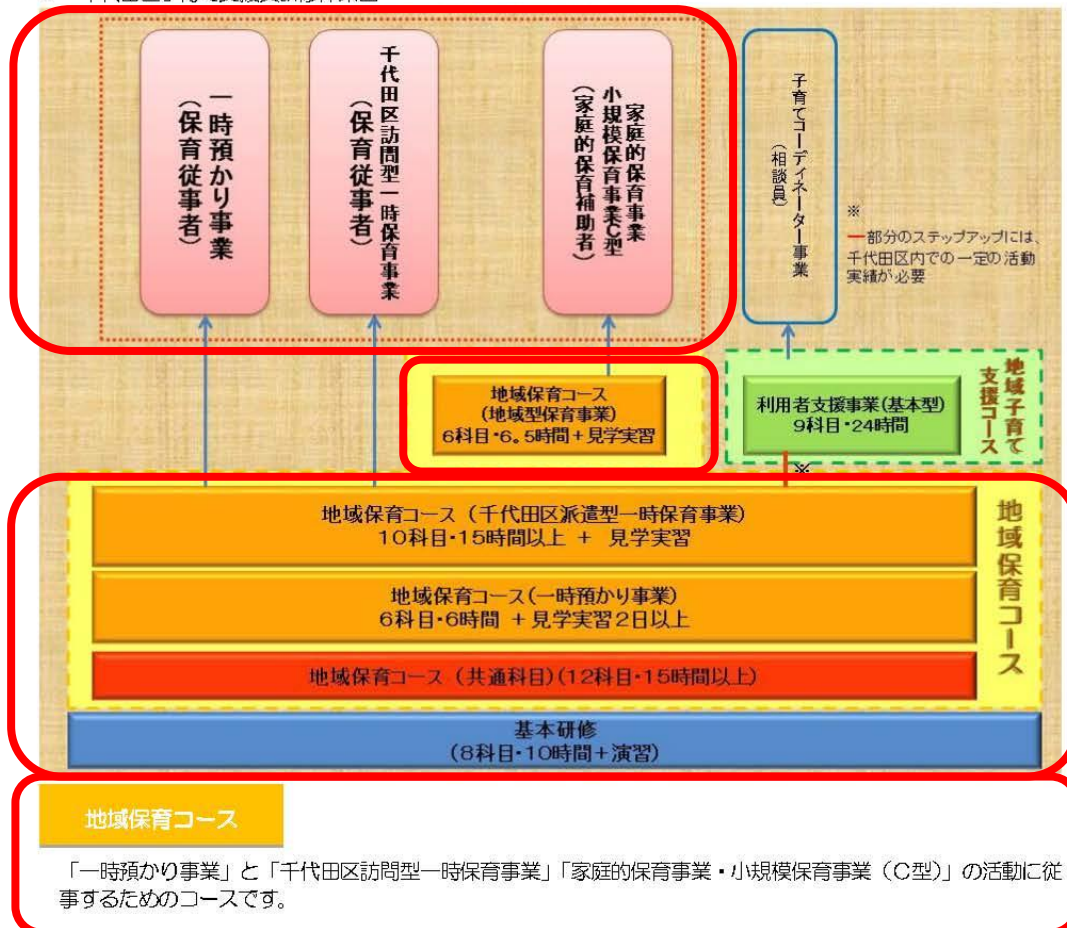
一時預かり事業
(保育従事者)

千代田区訪問型一時保育事業
(保育従事者)

家庭的保育事業
小規模保育事業C型
(家庭的保育補助者)

子育てコーディネーター事業
(相談員)

※
—部分のステップアップには、千代田区内での一定の活動実績が必要

地域保育コース
(地域型保育事業)
6科目・6.5時間＋見学実習

利用者支援事業(基本型)
9科目・24時間

地域子育て支援コース

※

地域保育コース（千代田区派遣型一時保育事業）
10科目・15時間以上 ＋ 見学実習

地域保育コース(一時預かり事業)
6科目・6時間 ＋見学実習2日以上

地域保育コース（共通科目)(12科目・15時間以上)

地域保育コース

基本研修
(8科目・10時間＋演習)

地域保育コース

「一時預かり事業」と「千代田区訪問型一時保育事業」「家庭的保育事業・小規模保育事業（C型)」の活動に従事するためのコースです。